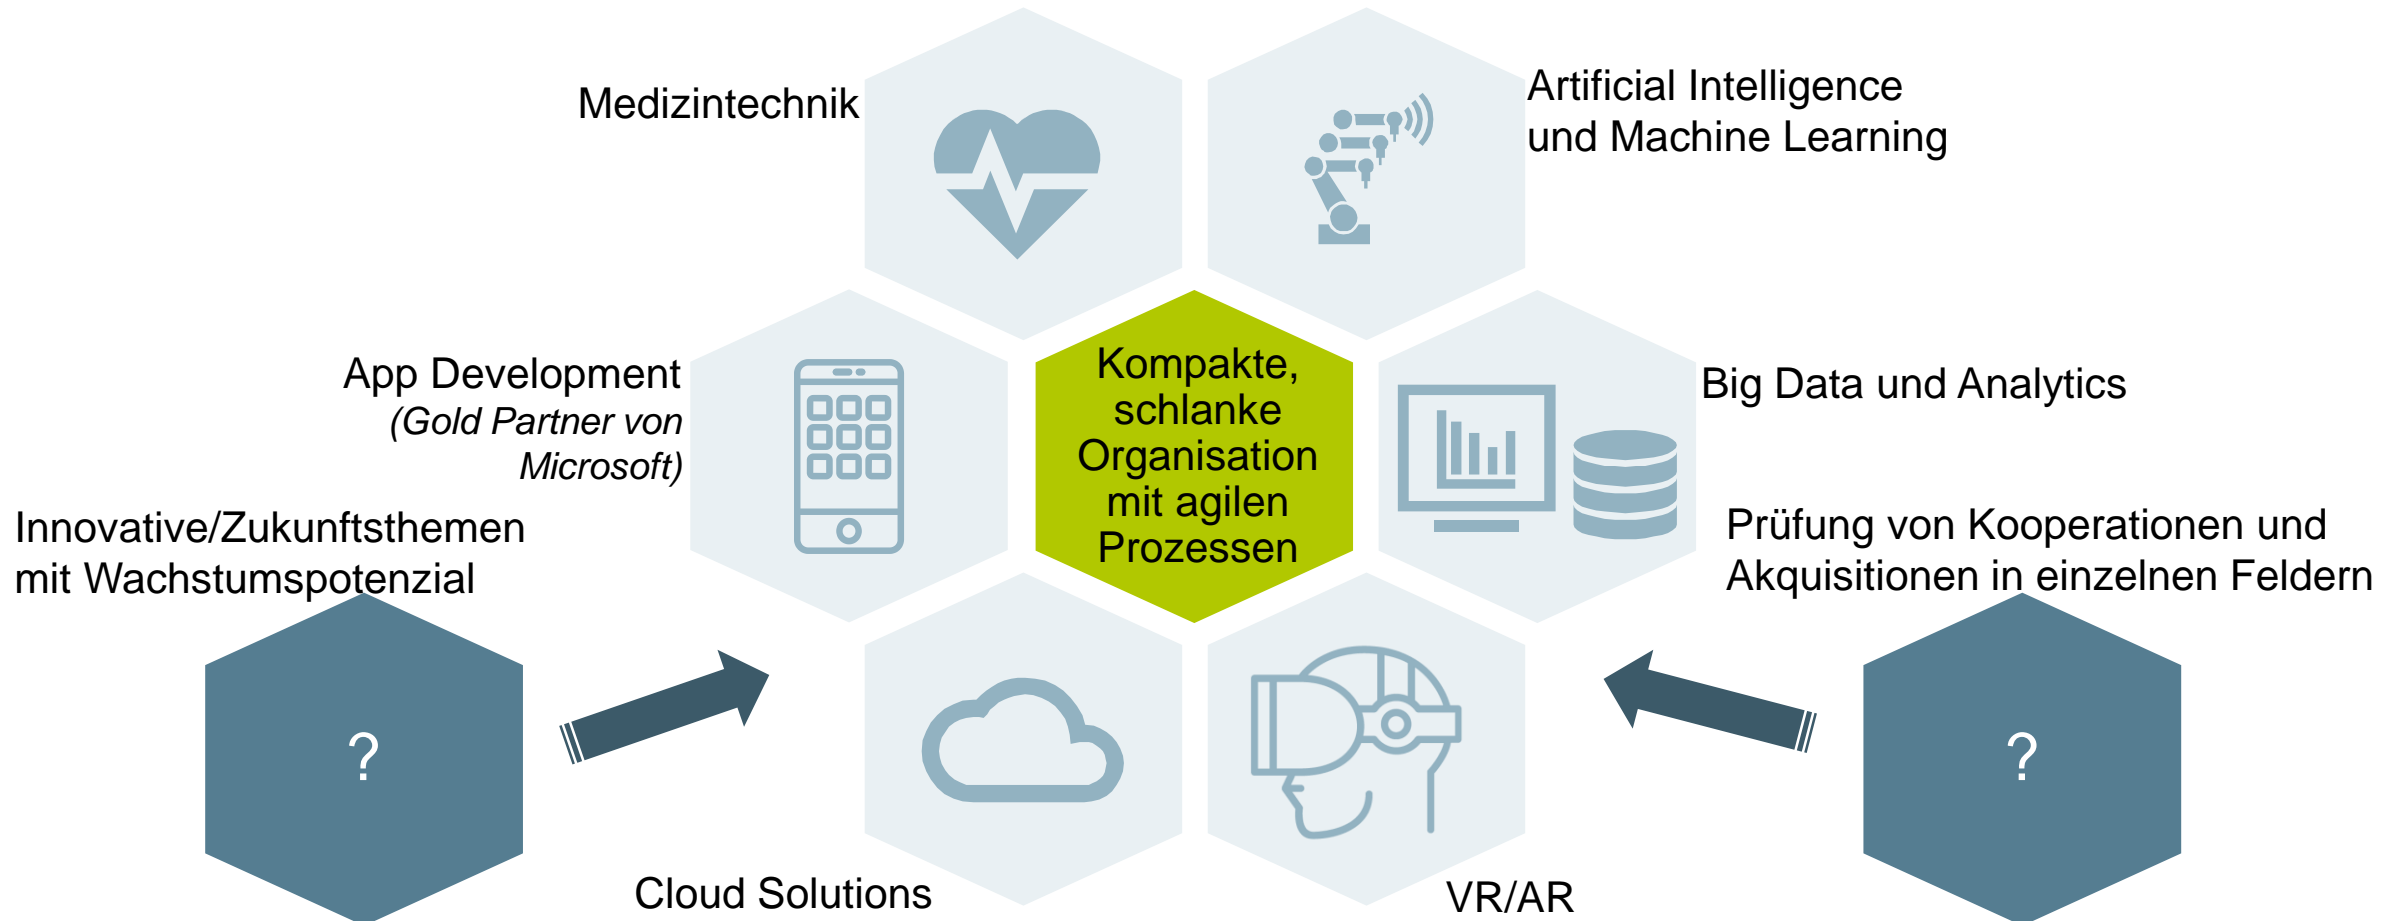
Medizintechnik

Artificial Intelligence und Machine Learning

App Development
(Gold Partner von Microsoft)

Kompakte, schlanke Organisation mit agilen Prozessen

Big Data und Analytics

Innovative/Zukunftsthemen mit Wachstumspotenzial

Prüfung von Kooperationen und Akquisitionen in einzelnen Feldern

?

?

Cloud Solutions

VR/AR